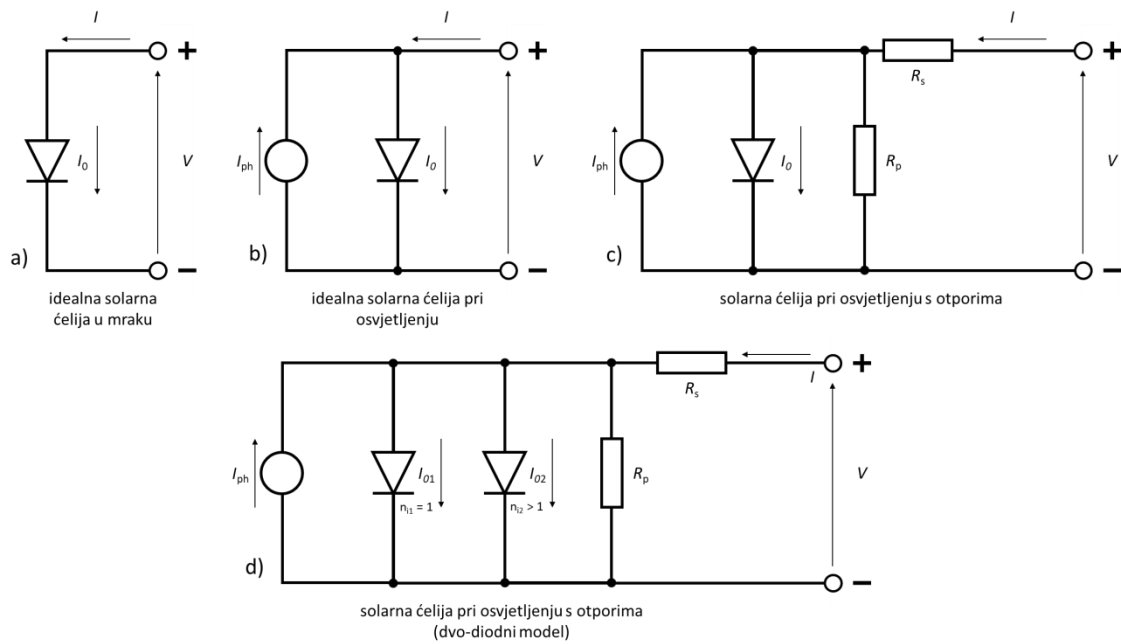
$I$
+
$I_0$
$V$
a)
−
idealna solarna ćelija u mraku

$I$
+
$I_{ph}$
$I_0$
$V$
b)
−
idealna solarna ćelija pri osvjetljenju

$I$
$R_s$
+
$I_{ph}$
$I_0$
$R_p$
$V$
c)
−
solarna ćelija pri osvjetljenju s otporima

$R_s$
$I$
+
$I_{ph}$
$I_{01}$
$n_{I1} = 1$
$I_{02}$
$n_{I2} > 1$
$R_p$
$V$
d)
−
solarna ćelija pri osvjetljenju s otporima (dvo-diodni model)